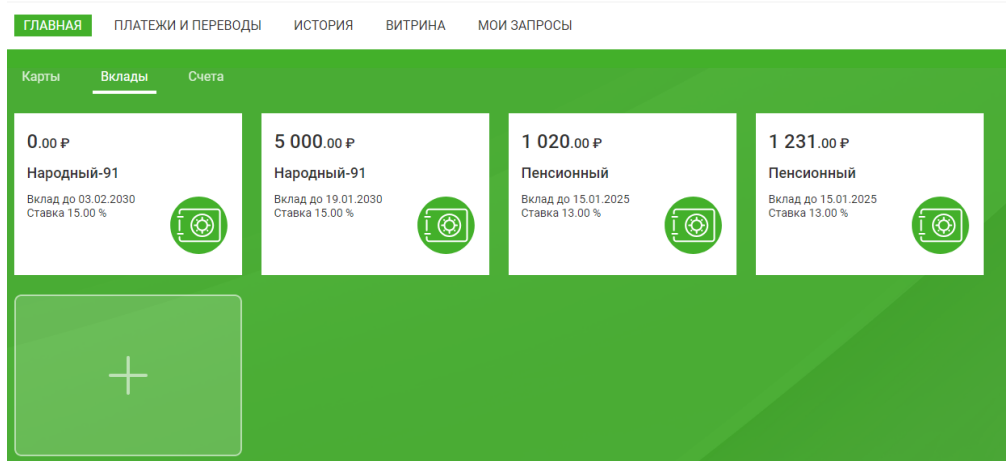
ГЛАВНАЯ ПЛАТЕЖИ И ПЕРЕВОДЫ ИСТОРИЯ ВИТРИНА МОИ ЗАПРОСЫ

Карты Вклады Счета

0.00 ₽
Народный-91
Вклад до 03.02.2030
Ставка 15.00 %

5 000.00 ₽
Народный-91
Вклад до 19.01.2030
Ставка 15.00 %

1 020.00 ₽
Пенсионный
Вклад до 15.01.2025
Ставка 13.00 %

1 231.00 ₽
Пенсионный
Вклад до 15.01.2025
Ставка 13.00 %

+